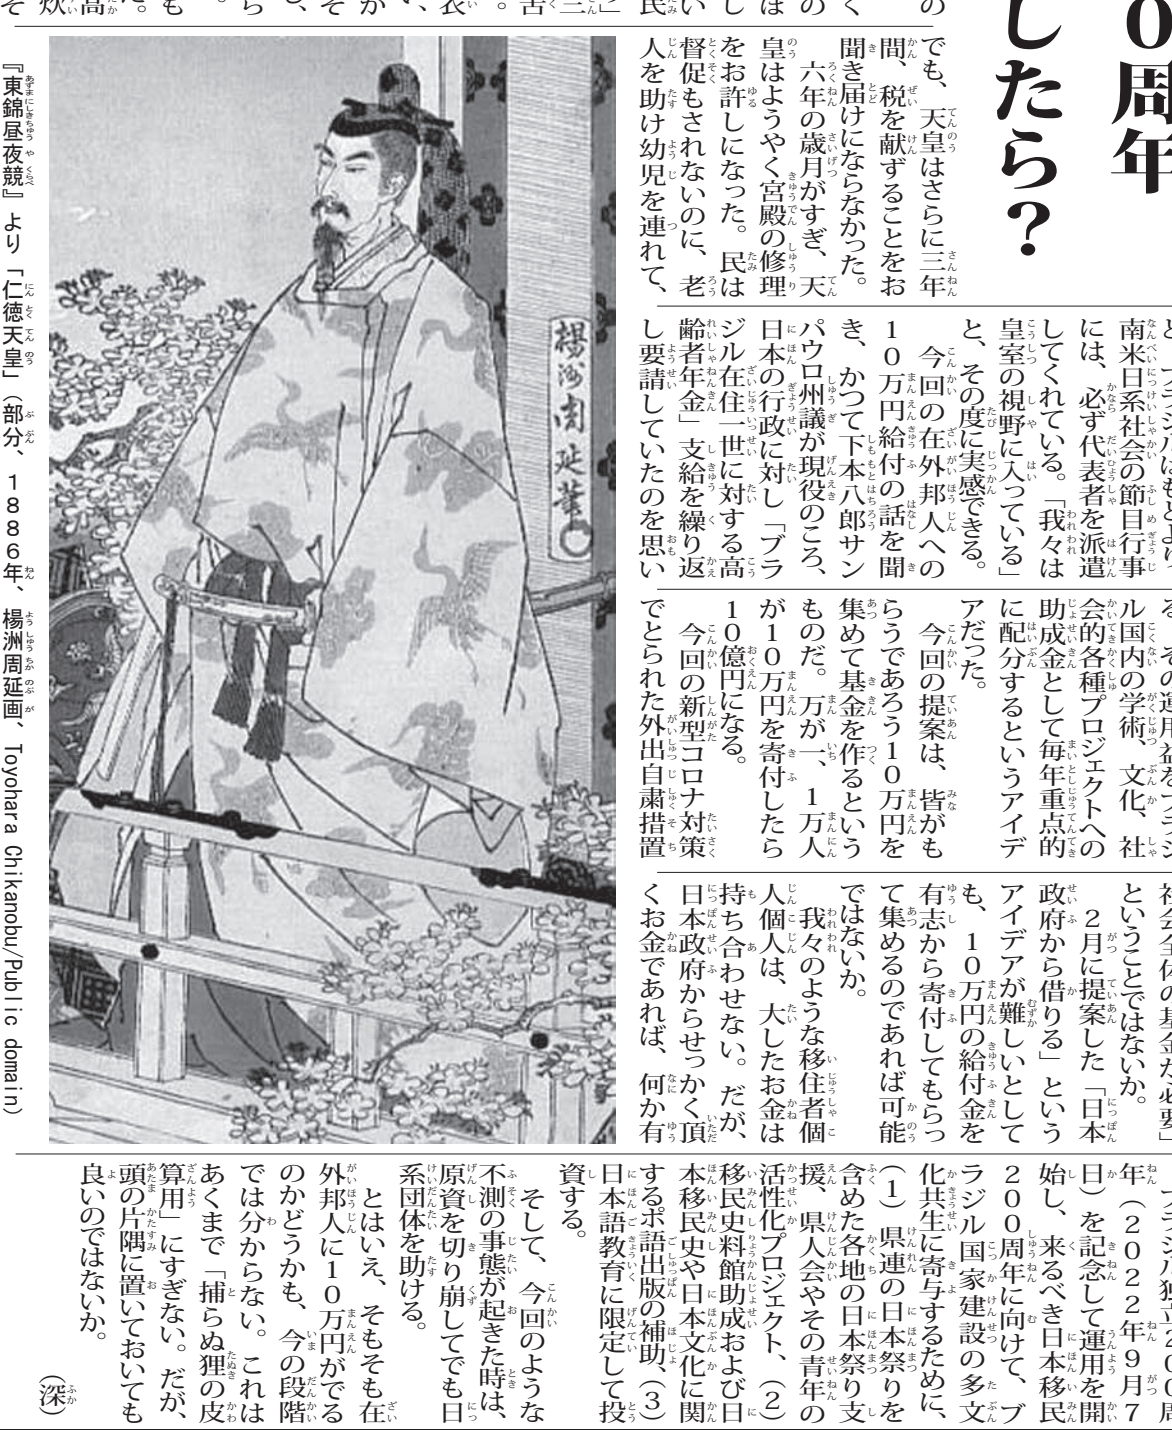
0周年
したら？

でも、天皇はさらに三年間、税を献ずることをお聞き届けにならなかった。
六年の歳月がすぎ、天皇はようやく宮殿の修理をお許しになった。民は督促もされないのに、老人を助け幼児を連れて、

と、ブラジルはもとより南米日系社会の節目行事には、必ず代表者を派遣してくれている。「我々は皇室の視野に入っている」と、その度に実感できる。
今回の在外邦人への10万円給付の話を聞き、かつて下本八郎サンパウロ州議が現役のころ、日本の行政に対し「ブラジル在住一世に対する高齢者年金」支給を繰り返し要請していたのを思い

る。その運用益をブラジル国内の学術、文化、社会的各種プロジェクトへの助成金として毎年重点的に配分するというアイデアだった。
今回の提案は、皆がもらうであろう10万円を集めて基金を作るというものだ。万が一、1万人が10万円を寄付したら10億円になる。
今回の新型コロナ対策でとられた外出自粛措置

社会全体の基金が必要ということではないか。
2月に提案した「日本政府から借りる」というアイデアが難しいとしても、10万円の給付金を有志から寄付してもらって集めるのであれば可能ではないか。
我々のような移住者個人個人は、大したお金は持ち合わせない。だが、日本政府からせっかく頂くお金であれば、何か有

年（2022年9月7日）を記念して運用を開始し、来るべき日本移民200周年に向けて、ブラジル国家建設の多文化共生に寄与するために、（1）県連の日本祭りを含めた各地の日本祭り支援、県人会やその青年の活性化プロジェクト、（2）移民史料館助成および日本移民史や日本文化に関するポ語出版の補助、（3）日本語教育に限定して投資する。
そして、今回のような不測の事態が起きた時は、原資を切り崩してでも日系団体を助ける。
とはいえ、そもそも在外邦人に10万円がでるのかどうかも、今の段階では分からない。これはあくまで「捕らぬ狸の皮算用」にすぎない。だが、頭の片隅に置いておいても良いのではないか。（深）

楊洲周延筆

『東錦昼夜競』より「仁徳天皇」（部分、1886年、楊洲周延画、Toyohara Chikanobu/Public domain）